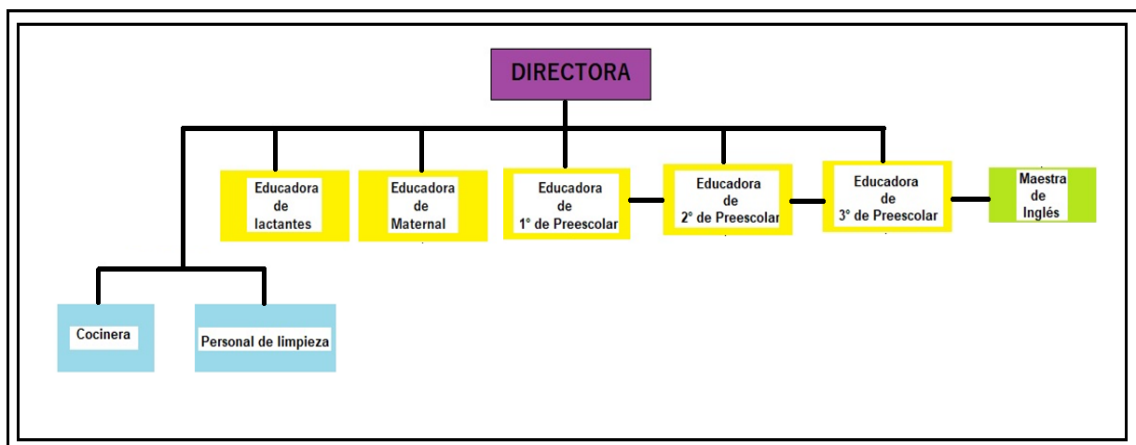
DIRECTORA

Educadora de lactantes

Educadora de Maternal

Educadora de 1° de Preescolar

Educadora de 2° de Preescolar

Educadora de 3° de Preescolar

Maestra de Inglés

Cocinera

Personal de limpieza